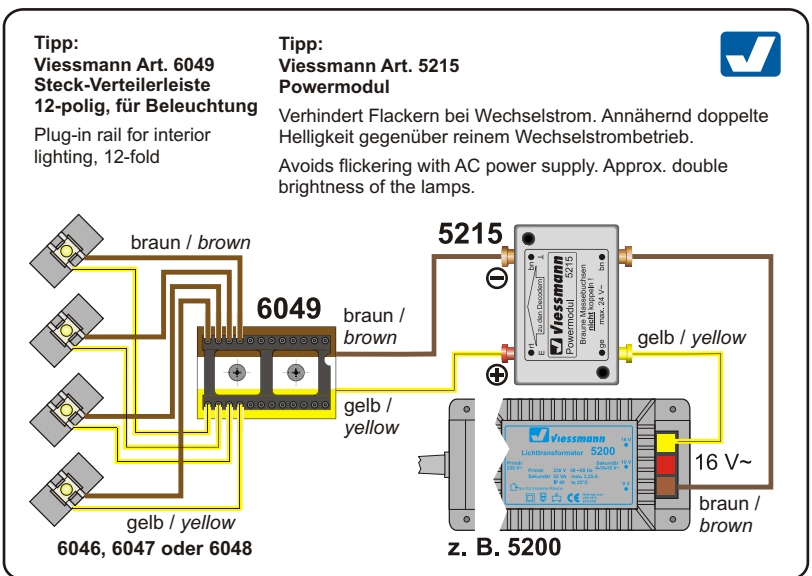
Tipp:
Viessmann Art. 6049
Steck-Verteilerleiste 12-polig, für Beleuchtung

Plug-in rail for interior lighting, 12-fold

Tipp:
Viessmann Art. 5215
Powermodul

Verhindert Flackern bei Wechselstrom. Annähernd doppelte Helligkeit gegenüber reinem Wechselstrombetrieb.

Avoids flickering with AC power supply. Approx. double brightness of the lamps.

braun / brown

5215

6049

braun / brown

gelb / yellow

gelb / yellow

16 V~

braun / brown

gelb / yellow

6046, 6047 oder 6048

z. B. 5200

Viessmann
Powermodul 5215
Braune Massebuchsen nicht koppeln!
max. 24 V~
zu den Dekodern
br
ge

Viessmann
Lichttransformator 5200
16 V